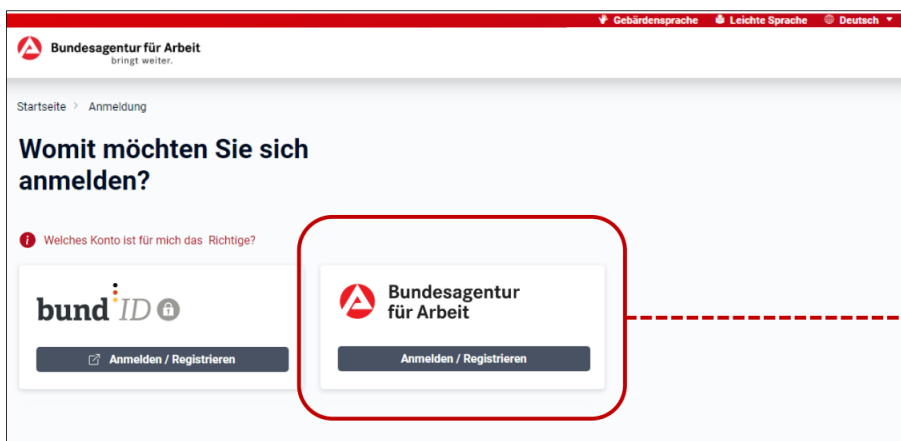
Gebärdensprache Leichte Sprache Deutsch

Bundesagentur für Arbeit
bringt weiter.

Startseite > Anmeldung

Womit möchten Sie sich anmelden?

Welches Konto ist für mich das Richtige?

bund ID

Anmelden / Registrieren

Bundesagentur für Arbeit

Anmelden / Registrieren